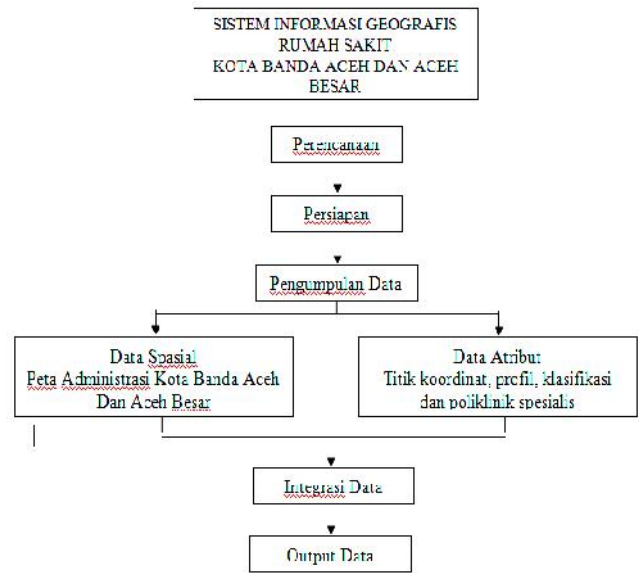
SISTEM INFORMASI GEOGRAFIS RUMAH SAKIT KOTA BANDA ACEH DAN ACEH BESAR

Perencanaan

Persiapan

Pengumpulan Data

Data Spasial
Peta Administrasi Kota Banda Aceh Dan Aceh Besar

Data Atribut
Titik koordinat, profil, klasifikasi dan poliklinik spesialis

Integrasi Data

Output Data